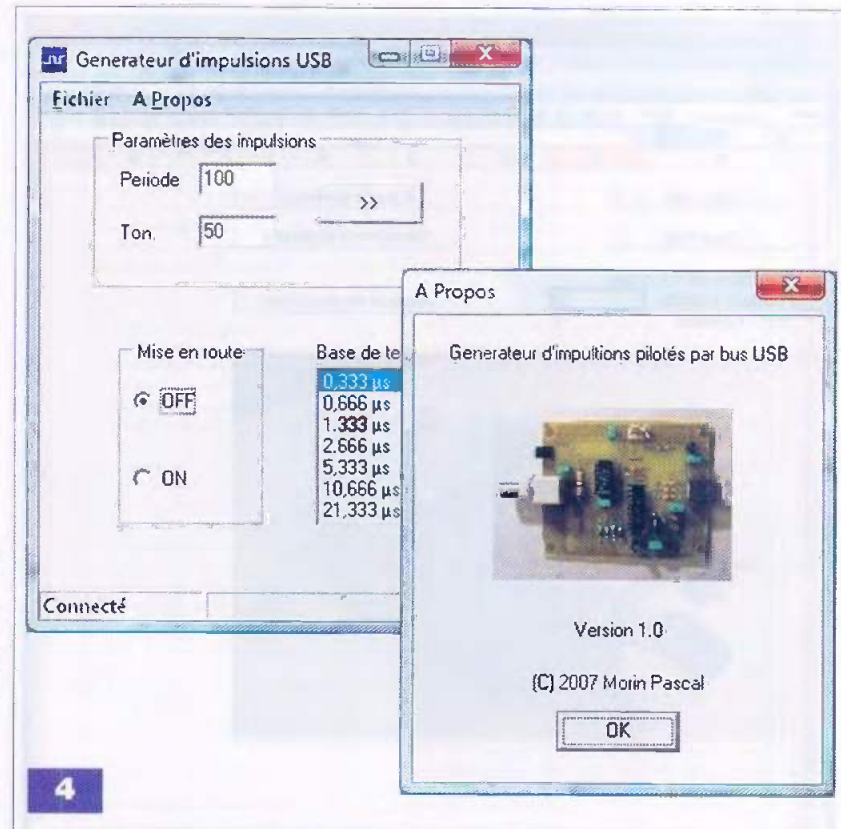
Generateur d'impulsions USB

Fichier A Propos

Paramètres des impulsions

Periode 100

Ton. 50

>>

Mise en route

OFF

ON

Base de te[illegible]

0,333 µs
0,666 µs
1,333 µs
2,666 µs
5,333 µs
10,666 µs
21,333 µs

Connecté

A Propos

Generateur d'impultions pilotés par bus USB

Version 1.0

(C) 2007 Morin Pascal

OK

4